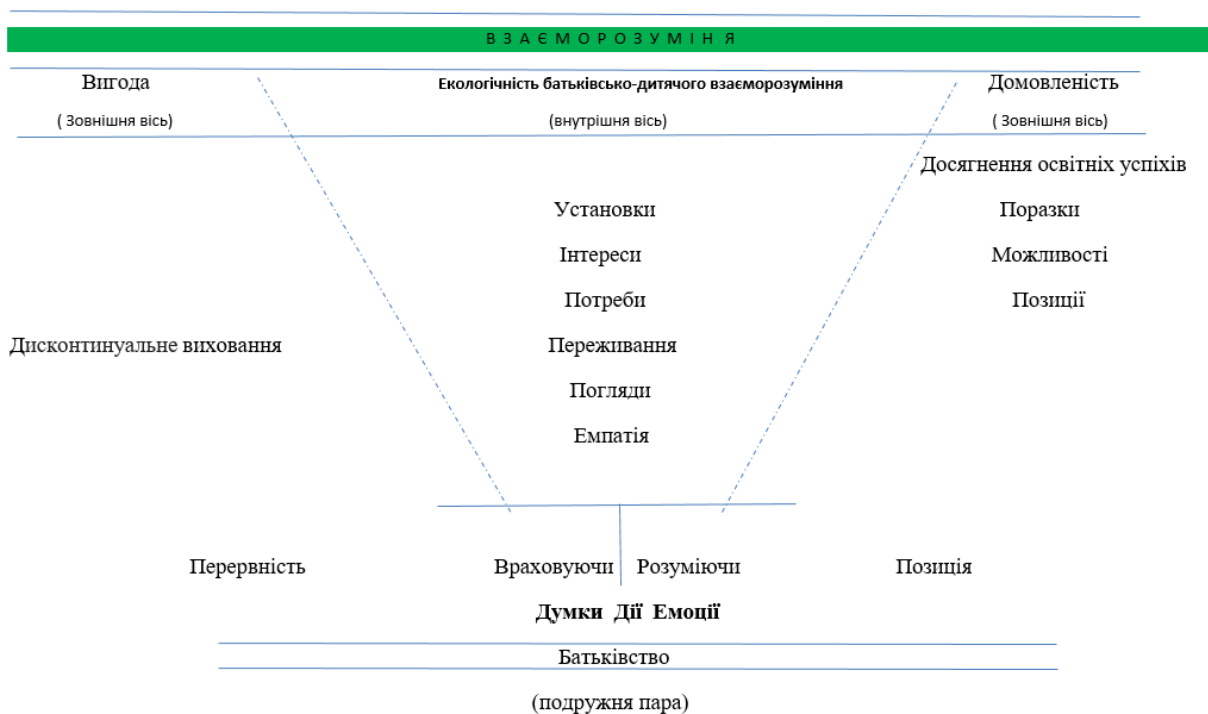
В З А Є М О Р О З У М І Н Я

Вигода
( Зовнішня вісь)

Екологічність батьківсько-дитячого взаєморозуміння
(внутрішня вісь)

Домовленість
( Зовнішня вісь)

Досягнення освітніх успіхів

Установки

Поразки

Інтереси

Можливості

Потреби

Позиції

Дисконтинуальне виховання

Переживання

Погляди

Емпатія

Перервність

Враховуючи

Розуміючи

Позиція

Думки Дії Емоції

Батьківство

(подружня пара)